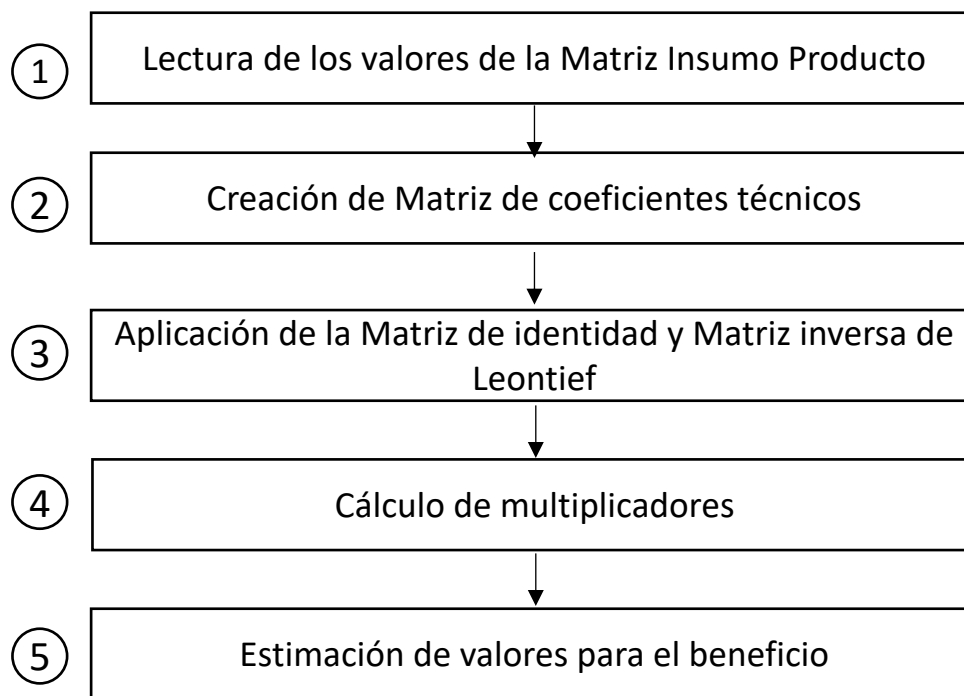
1

Lectura de los valores de la Matriz Insumo Producto

2

Creación de Matriz de coeficientes técnicos

3

Aplicación de la Matriz de identidad y Matriz inversa de Leontief

4

Cálculo de multiplicadores

5

Estimación de valores para el beneficio